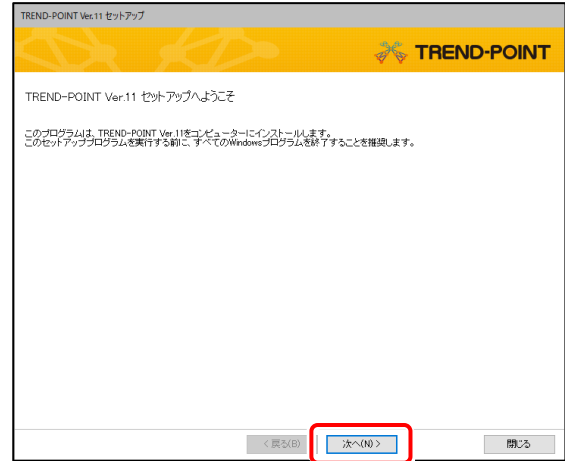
TREND-POINT Ver.11 セットアップ

TREND-POINT

TREND-POINT Ver.11 セットアップへようこそ

このプログラムは、TREND-POINT Ver.11をコンピューターにインストールします。
このセットアッププログラムを実行する前に、すべてのWindowsプログラムを終了することを推奨します。

< 戻る(B)
次へ(N) >
閉じる